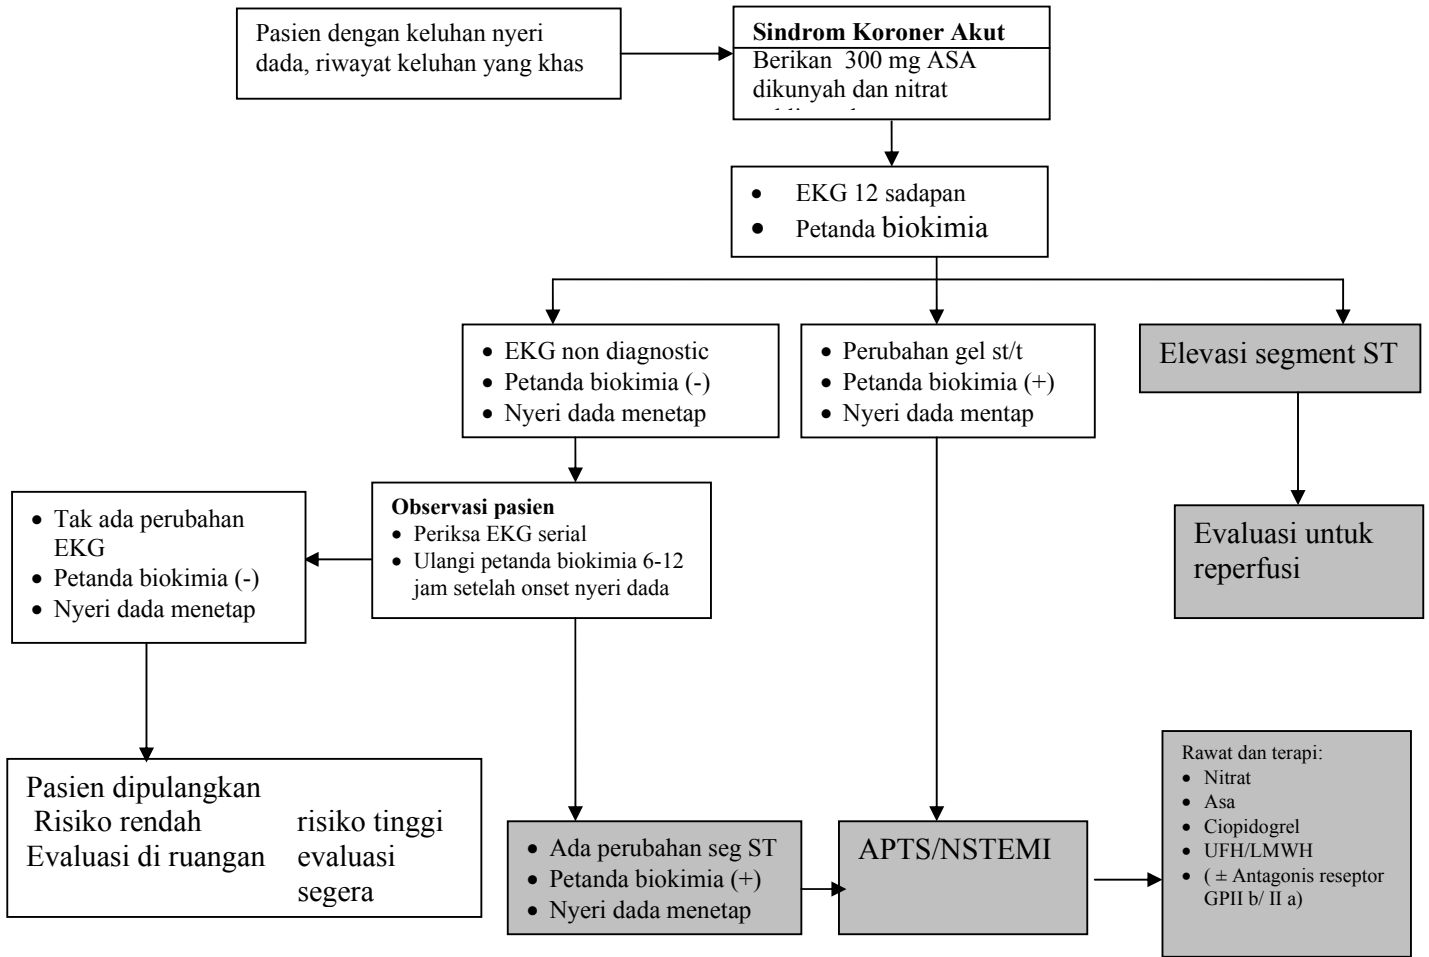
Pasien dengan keluhan nyeri dada, riwayat keluhan yang khas

Sindrom Koroner Akut
Berikan 300 mg ASA dikunyah dan nitrat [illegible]

- EKG 12 sadapan
- Petanda biokimia

- EKG non diagnostic
- Petanda biokimia (-)
- Nyeri dada menetap

- Perubahan gel st/t
- Petanda biokimia (+)
- Nyeri dada mentap

Elevasi segment ST

Observasi pasien
- Periksa EKG serial
- Ulangi petanda biokimia 6-12 jam setelah onset nyeri dada

- Tak ada perubahan EKG
- Petanda biokimia (-)
- Nyeri dada menetap

Evaluasi untuk reperfusi

Pasien dipulangkan
Risiko rendah Evaluasi di ruangan
risiko tinggi evaluasi segera

- Ada perubahan seg ST
- Petanda biokimia (+)
- Nyeri dada menetap

APTS/NSTEMI

Rawat dan terapi:
- Nitrat
- Asa
- Ciopidogrel
- UFH/LMWH
- ( ± Antagonis reseptor GPII b/ II a)